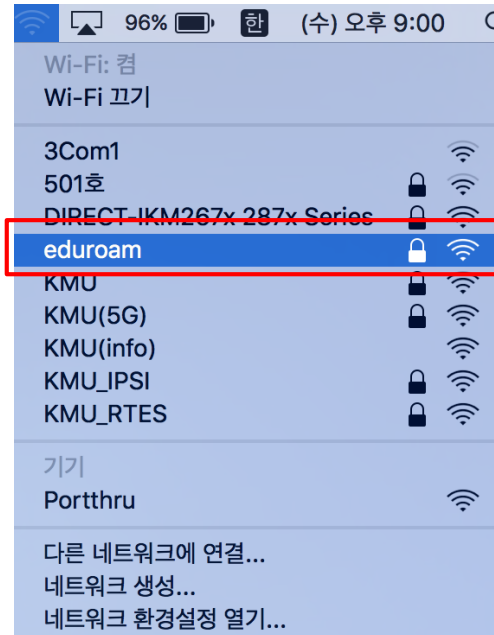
96% 한 (수) 오후 9:00

Wi-Fi: 켬
Wi-Fi 끄기

3Com1
501호
DIRECT-IKM267x 287x Series
eduroam
KMU
KMU(5G)
KMU(info)
KMU_IPSI
KMU_RTES

기기
Portthru

다른 네트워크에 연결...
네트워크 생성...
네트워크 환경설정 열기...